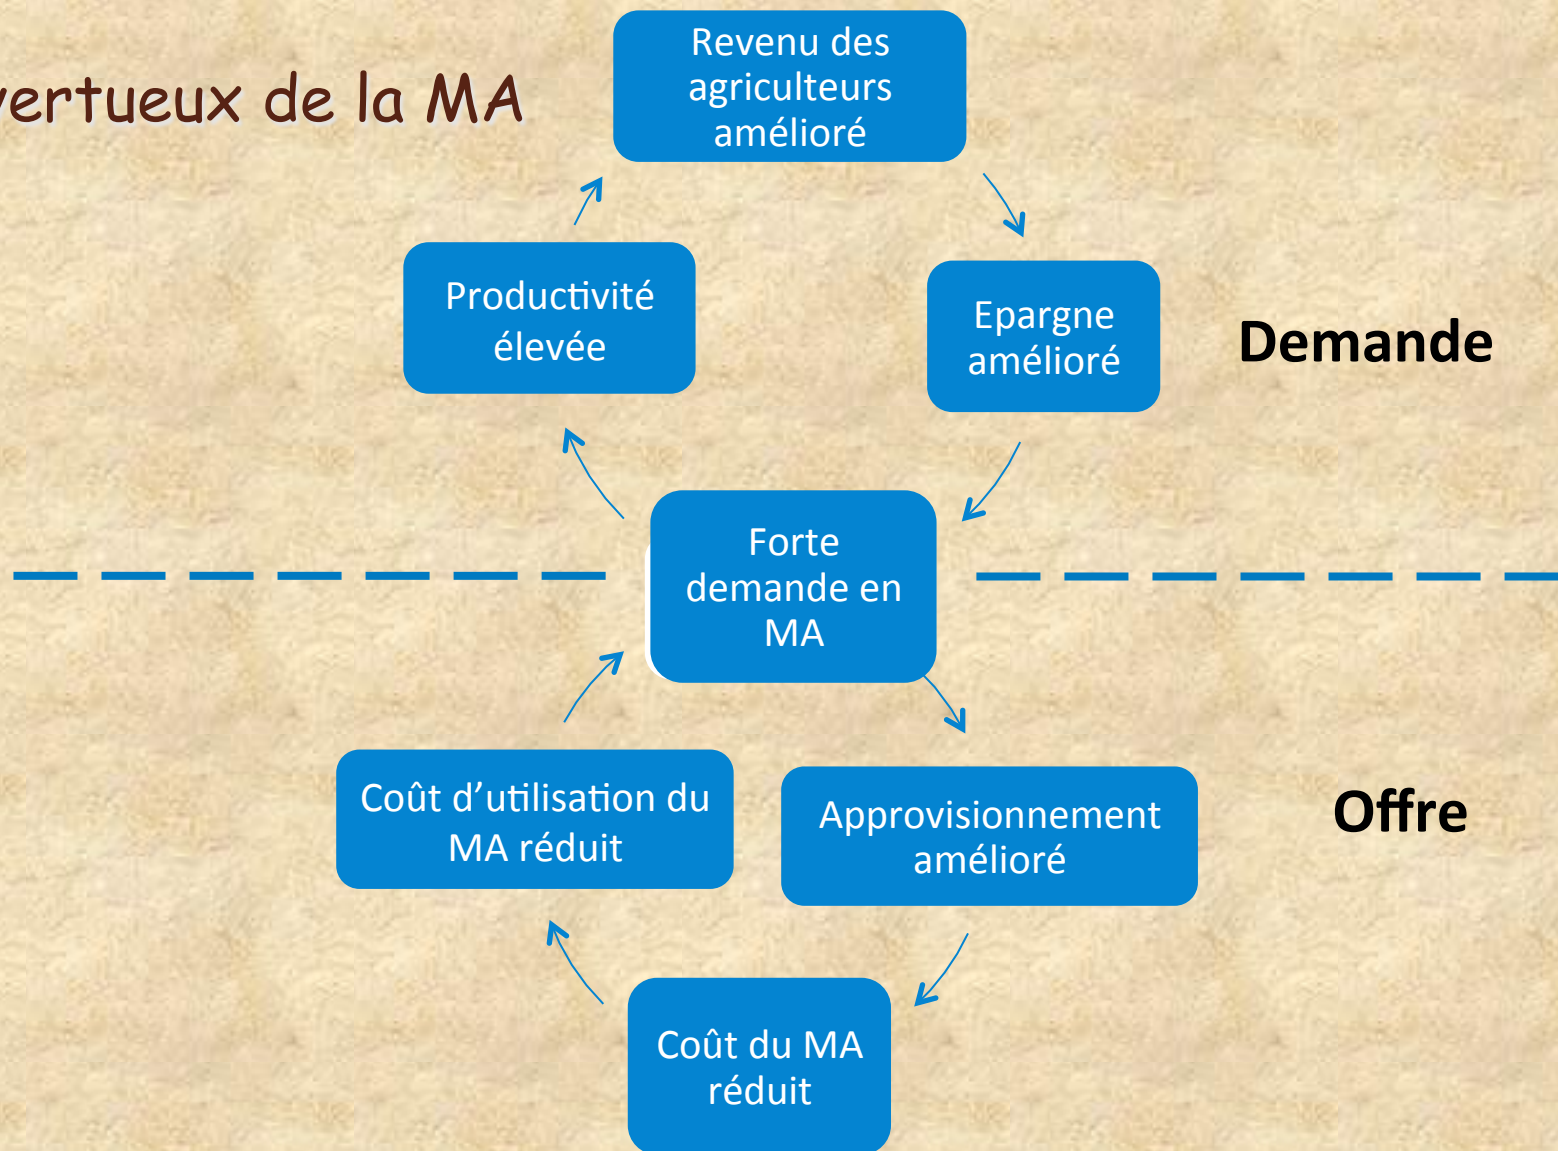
vertueux de la MA

Revenu des agriculteurs amélioré

Productivité élevée

Epargne amélioré

Demande

Forte demande en MA

Coût d’utilisation du MA réduit

Approvisionnement amélioré

Offre

Coût du MA réduit